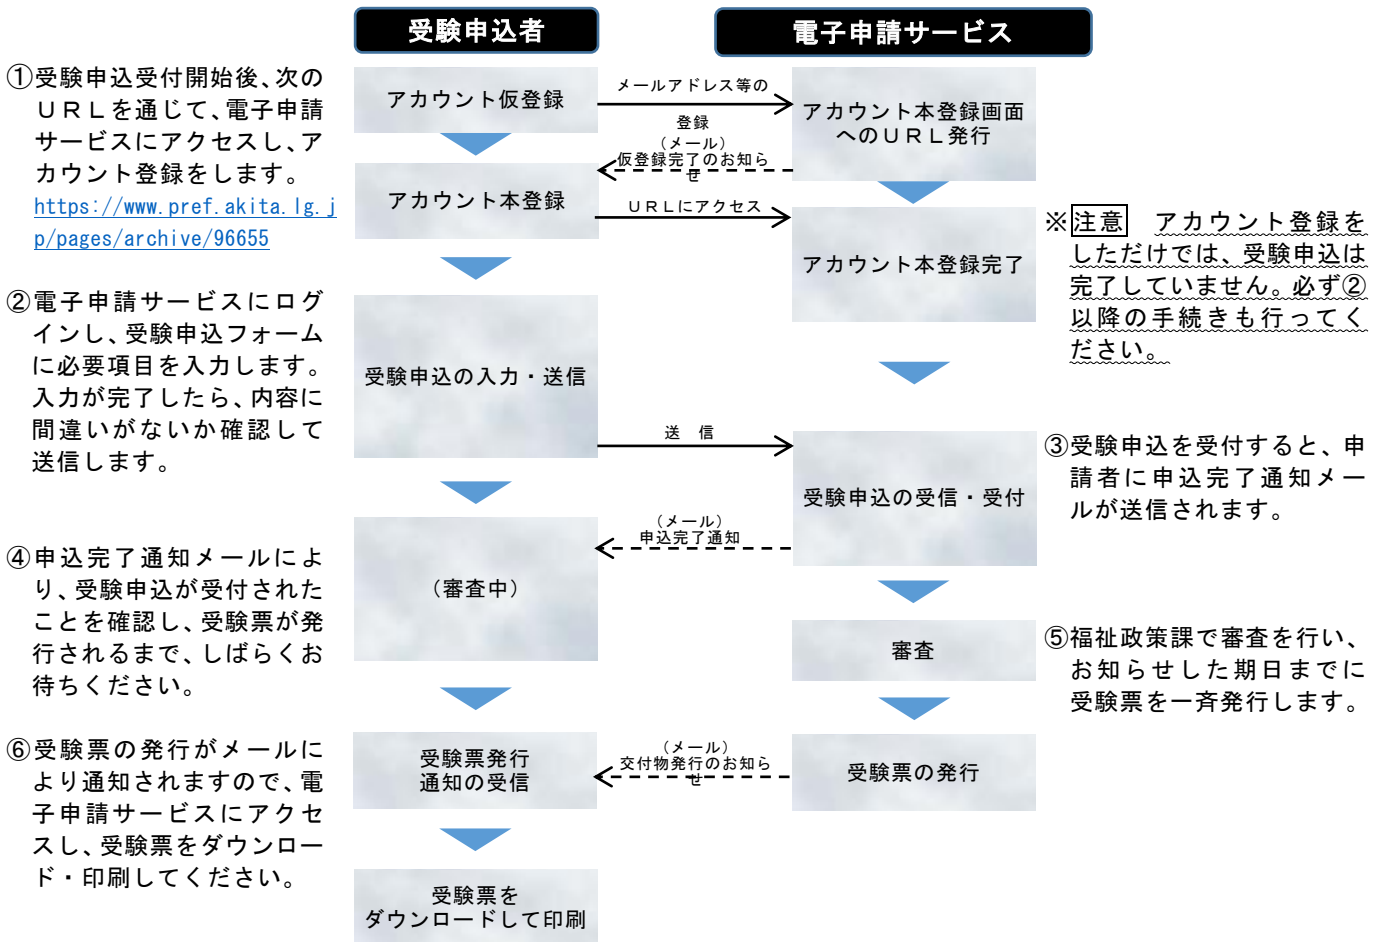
受験申込者

電子申請サービス

①受験申込受付開始後、次のＵＲＬを通じて、電子申請サービスにアクセスし、アカウント登録をします。
https://www.pref.akita.lg.jp/pages/archive/96655

アカウント仮登録

メールアドレス等の登録

アカウント本登録画面へのＵＲＬ発行

（メール）仮登録完了のお知らせ

アカウント本登録

ＵＲＬにアクセス

アカウント本登録完了

※注意　アカウント登録をしただけでは、受験申込は完了していません。必ず②以降の手続きも行ってください。

②電子申請サービスにログインし、受験申込フォームに必要項目を入力します。入力が完了したら、内容に間違いがないか確認して送信します。

受験申込の入力・送信

送　信

受験申込の受信・受付

③受験申込を受付すると、申請者に申込完了通知メールが送信されます。

（メール）申込完了通知

④申込完了通知メールにより、受験申込が受付されたことを確認し、受験票が発行されるまで、しばらくお待ちください。

（審査中）

審査

⑤福祉政策課で審査を行い、お知らせした期日までに受験票を一斉発行します。

⑥受験票の発行がメールにより通知されますので、電子申請サービスにアクセスし、受験票をダウンロード・印刷してください。

受験票発行通知の受信

（メール）交付物発行のお知らせ

受験票の発行

受験票をダウンロードして印刷